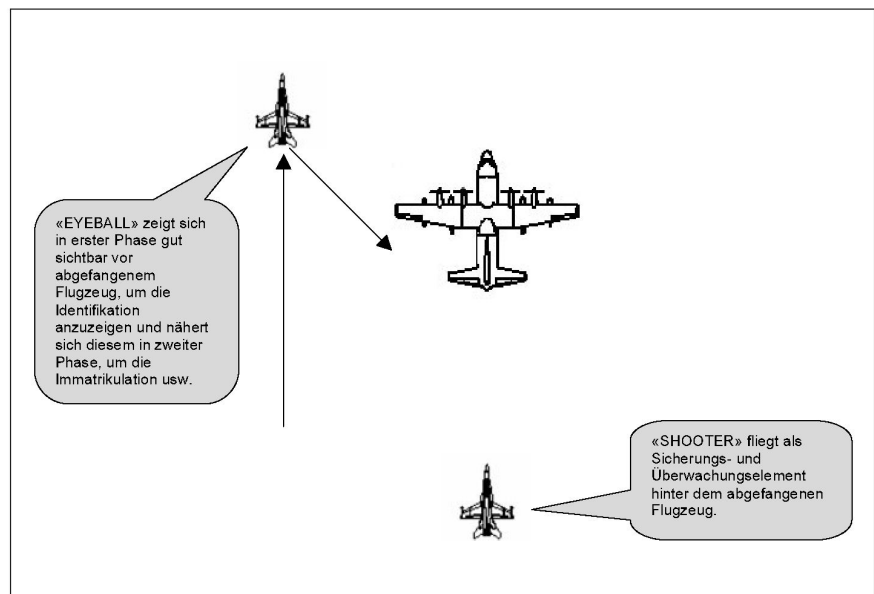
«EYEBALL» zeigt sich in erster Phase gut sichtbar vor abgefangenem Flugzeug, um die Identifikation anzuzeigen und nähert sich diesem in zweiter Phase, um die Immatrikulation usw.

«SHOOTER» fliegt als Sicherungs- und Überwachungselement hinter dem abgefangenen Flugzeug.